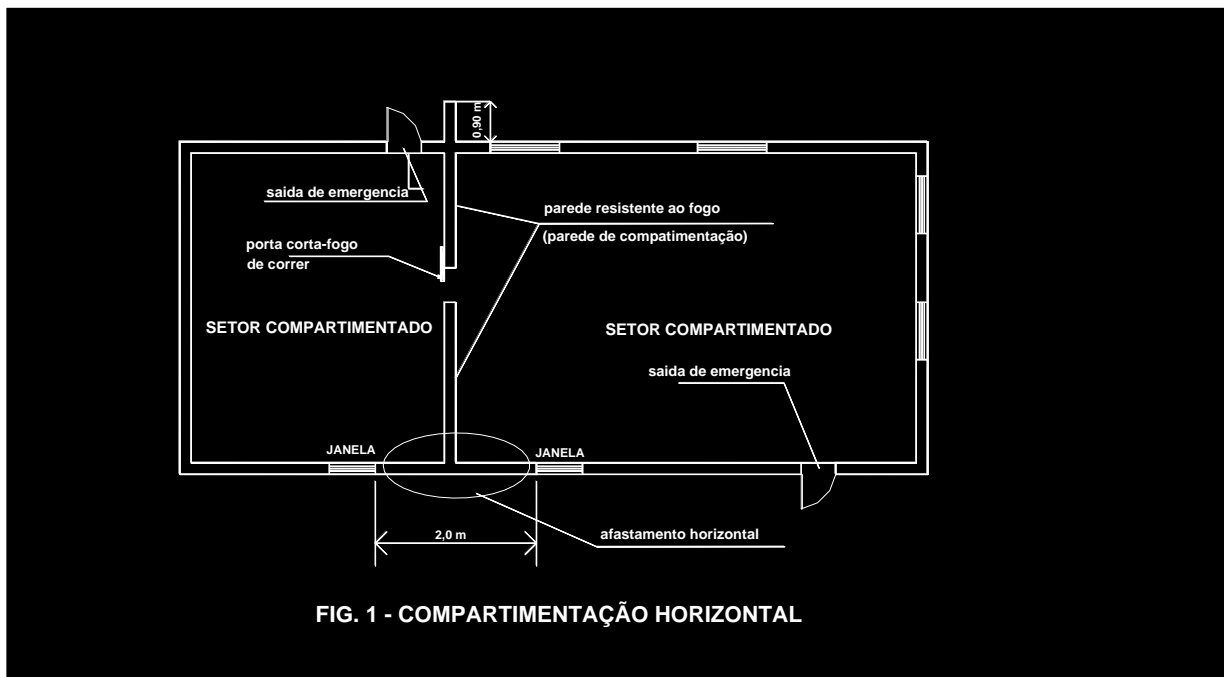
0,90 m

saida de emergencia

parede resistente ao fogo
(parede de compatimentação)

porta corta-fogo
de correr

SETOR COMPARTIMENTADO

SETOR COMPARTIMENTADO

saida de emergencia

JANELA

JANELA

2,0 m

afastamento horizontal

FIG. 1 - COMPARTIMENTAÇÃO HORIZONTAL